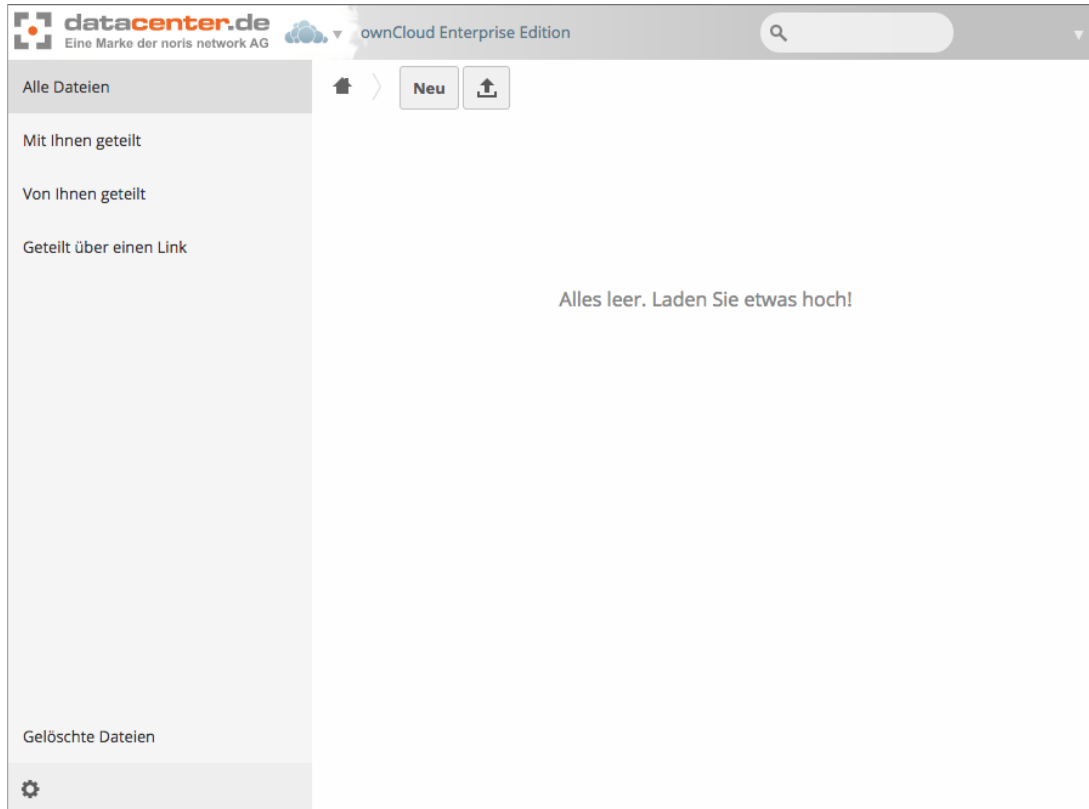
datacenter.de
Eine Marke der noris network AG

ownCloud Enterprise Edition

Alle Dateien

Mit Ihnen geteilt

Von Ihnen geteilt

Geteilt über einen Link

Neu

Alles leer. Laden Sie etwas hoch!

Gelöschte Dateien